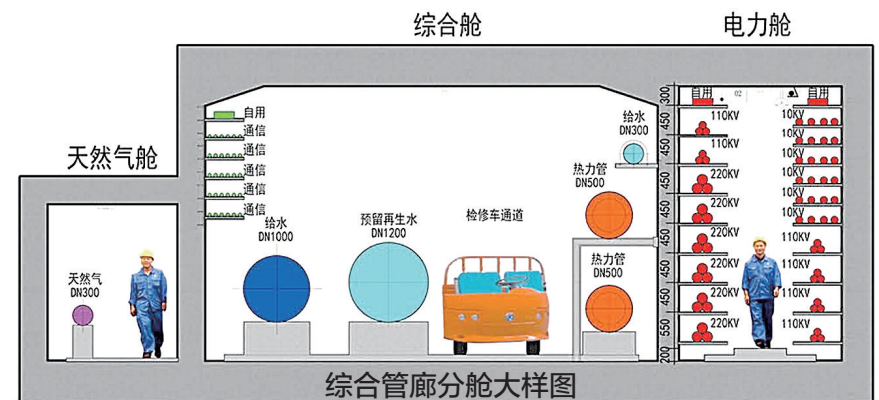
综合舱

电力舱

天然气舱

天然气
DN300

自用
通信
通信
通信
通信
通信

给水
DN1000

预留再生水
DN1200

检修车通道

给水
DN300

热力管
DN500

热力管
DN500

300
450
450
450
450
450
450
450
550
200

自用
02
自用

110KV
110KV
220KV
220KV
220KV
220KV
220KV
220KV

10KV
10KV
10KV
10KV
10KV
10KV
110KV
110KV
110KV
110KV

综合管廊分舱大样图